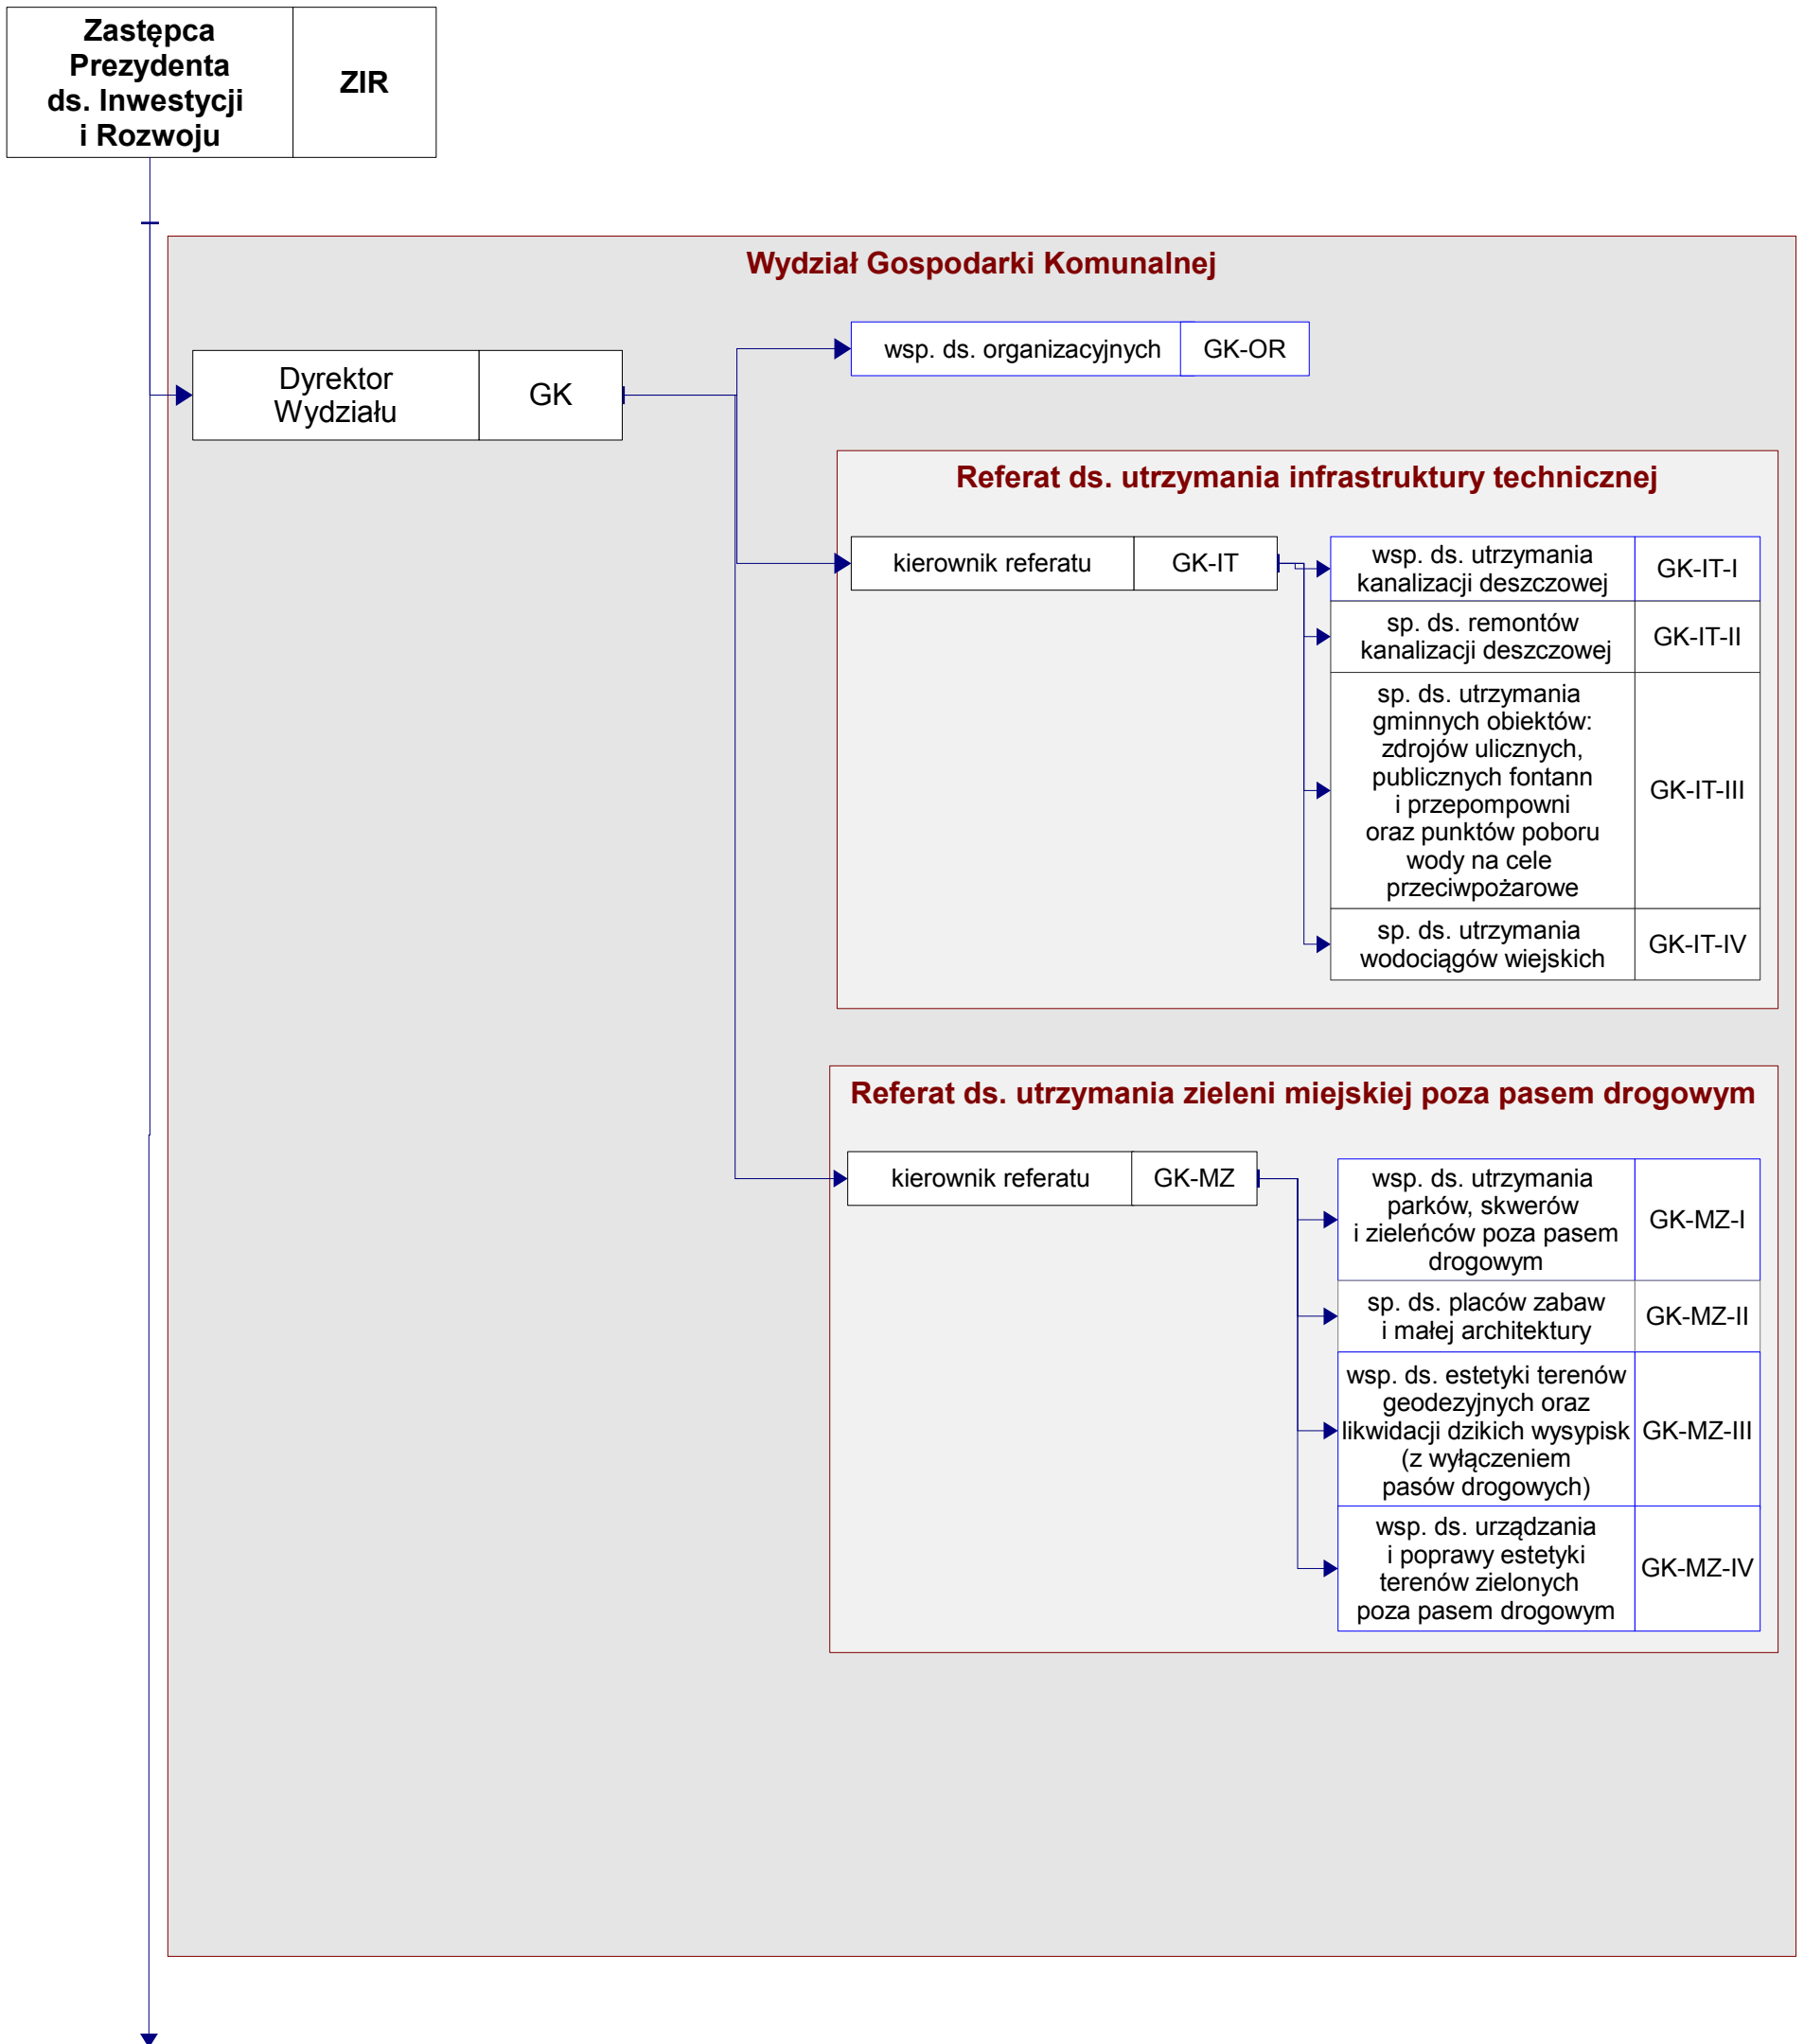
Zastępca Prezydenta ds. Inwestycji i Rozwoju | ZIR

Wydział Gospodarki Komunalnej

Dyrektor Wydziału | GK

wsp. ds. organizacyjnych | GK-OR

Referat ds. utrzymania infrastruktury technicznej

kierownik referatu | GK-IT

wsp. ds. utrzymania kanalizacji deszczowej | GK-IT-I

sp. ds. remontów kanalizacji deszczowej | GK-IT-II

sp. ds. utrzymania gminnych obiektów: zdrojów ulicznych, publicznych fontann i przepompowni oraz punktów poboru wody na cele przeciwpożarowe | GK-IT-III

sp. ds. utrzymania wodociągów wiejskich | GK-IT-IV

Referat ds. utrzymania zieleni miejskiej poza pasem drogowym

kierownik referatu | GK-MZ

wsp. ds. utrzymania parków, skwerów i zieleńców poza pasem drogowym | GK-MZ-I

sp. ds. placów zabaw i małej architektury | GK-MZ-II

wsp. ds. estetyki terenów geodezyjnych oraz likwidacji dzikich wysypisk (z wyłączeniem pasów drogowych) | GK-MZ-III

wsp. ds. urządzania i poprawy estetyki terenów zielonych poza pasem drogowym | GK-MZ-IV